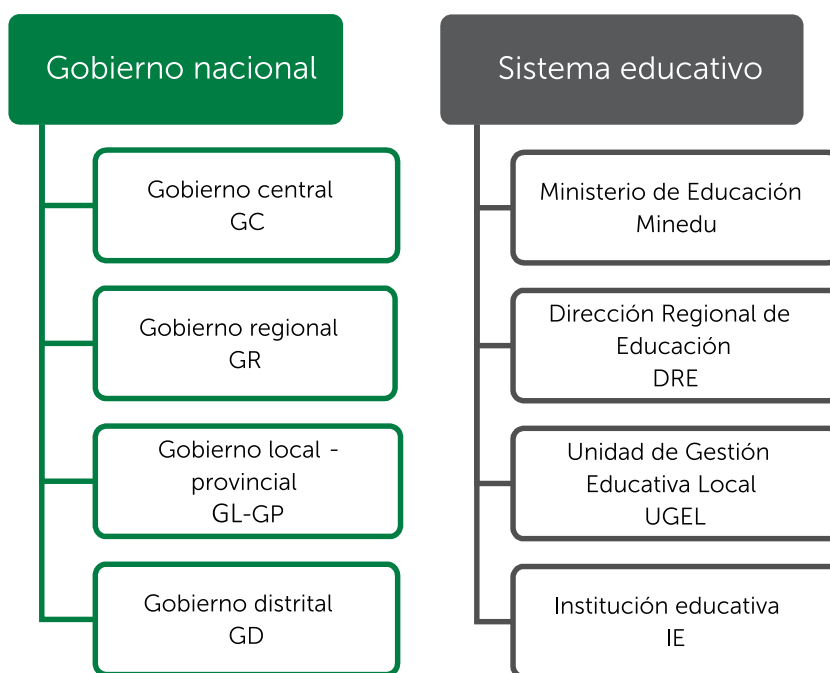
Gobierno nacional

Gobierno central
GC

Gobierno regional
GR

Gobierno local - provincial
GL-GP

Gobierno distrital
GD

Sistema educativo

Ministerio de Educación
Minedu

Dirección Regional de Educación
DRE

Unidad de Gestión Educativa Local
UGEL

Institución educativa
IE